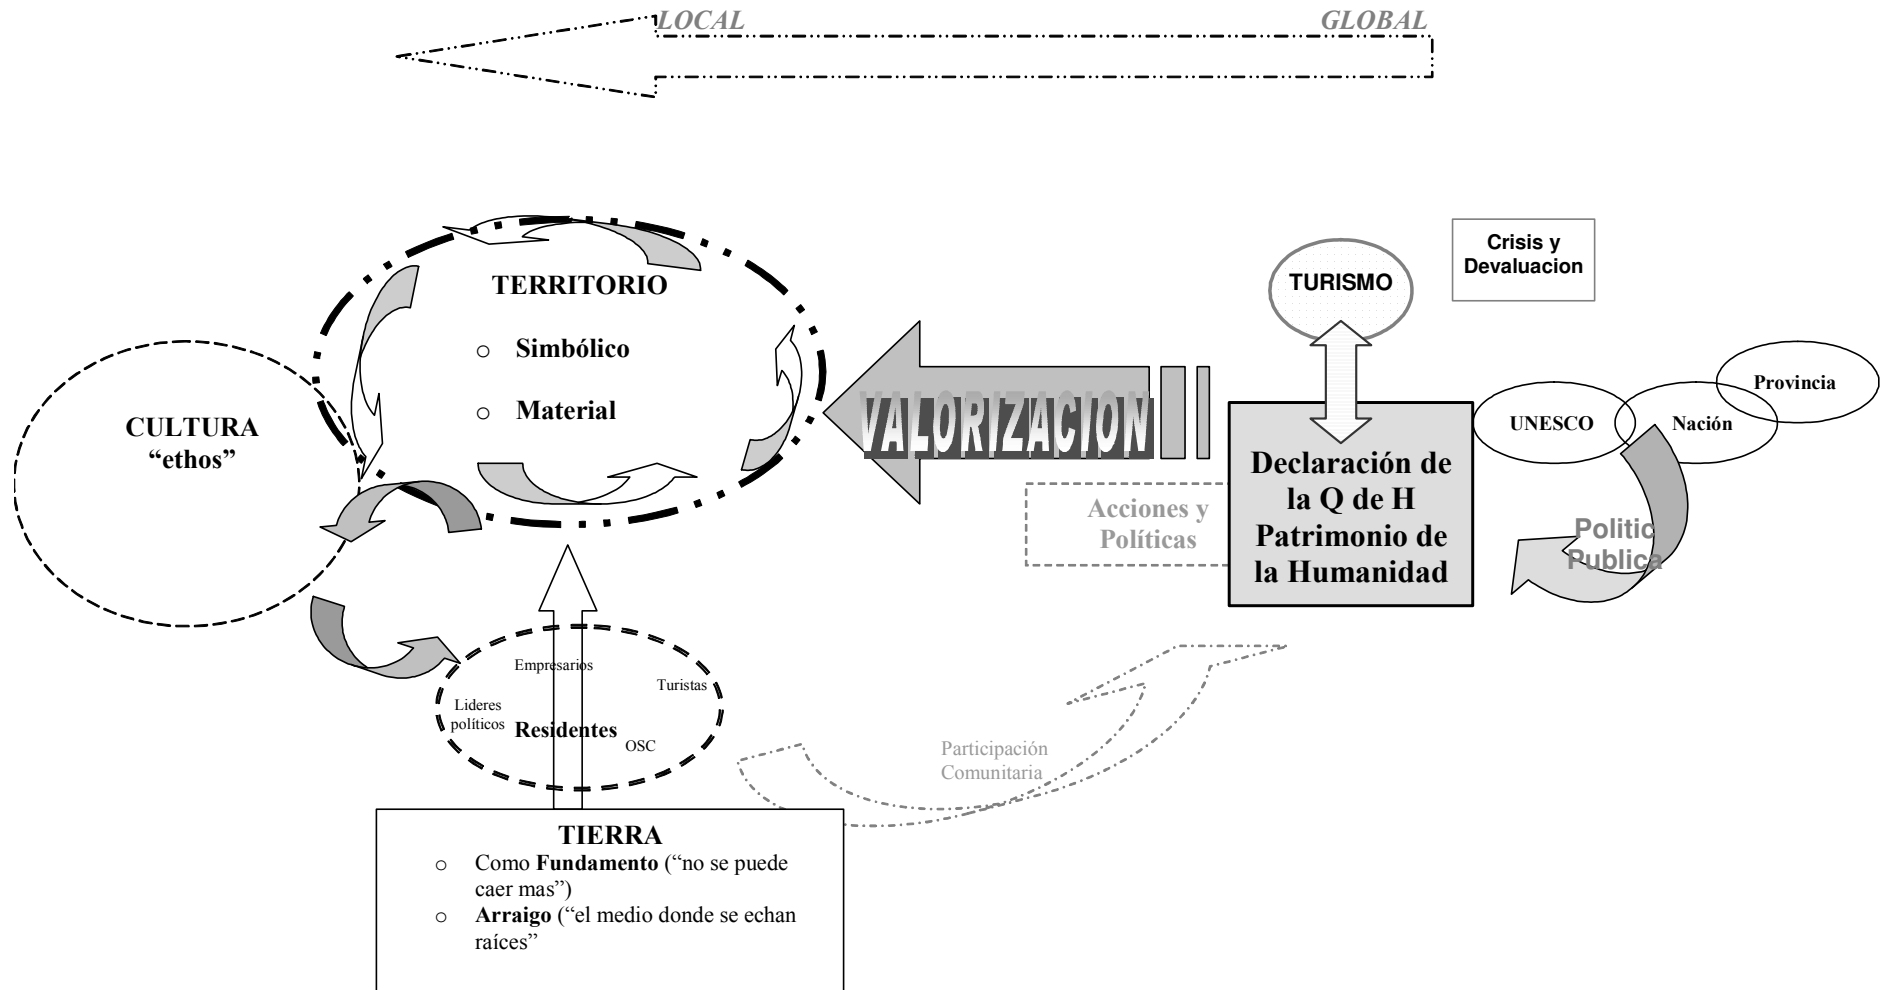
LOCAL GLOBAL

TERRITORIO

o Simbólico

o Material

CULTURA "ethos"

VALORIZACION

TURISMO

Crisis y Devaluacion

Provincia

UNESCO

Nación

Declaración de la Q de H Patrimonio de la Humanidad

Acciones y Políticas

Politic Publica

Empresarios

Turistas

Lideres políticos

Residentes

OSC

Participación Comunitaria

TIERRA

o Como Fundamento ("no se puede caer mas")

o Arraigo ("el medio donde se echan raíces"